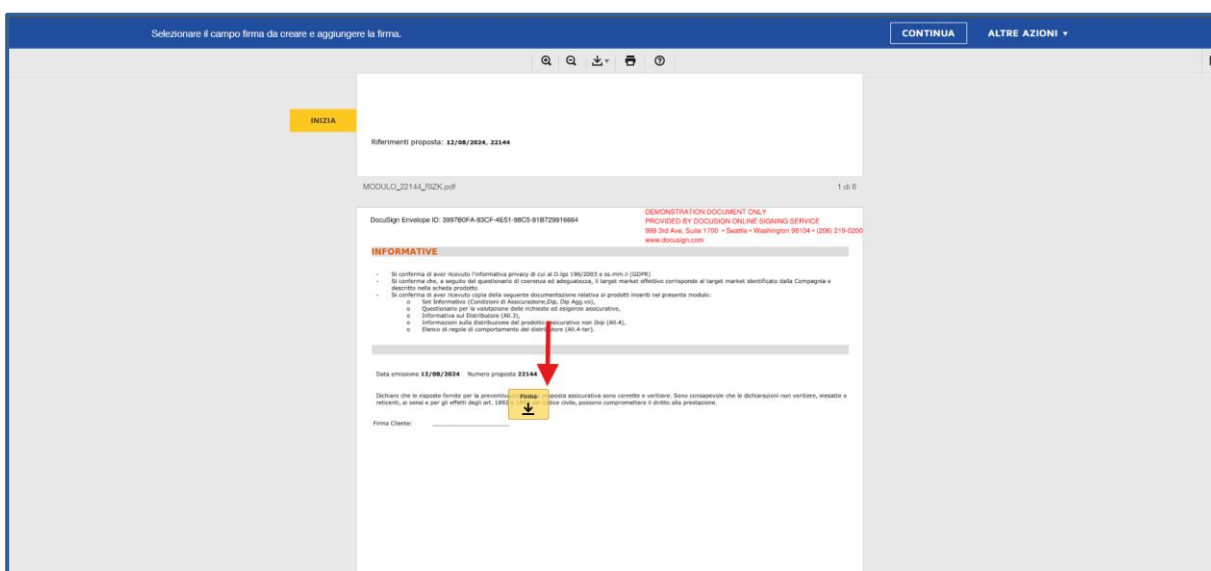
Selezionare il campo firma da creare e aggiungere la firma.

CONTINUA

ALTRE AZIONI ▾

INIZIA

Riferimenti proposta: 12/08/2024, 22144

MODULO_22144_RIZK.pdf

1 di 8

DocuSign Envelope ID: 3997B0FA-83CF-4E51-98C5-81B729916664

DEMONSTRATION DOCUMENT ONLY
PROVIDED BY DOCUSIGN ONLINE SIGNING SERVICE
999 3rd Ave, Suite 1700 • Seattle • Washington 98104 • (206) 219-0200
www.docusign.com

INFORMATIVE

- Si conferma di aver ricevuto l'informativa privacy di cui al D.lgs 196/2003 e ss.mm.ii (GDPR)
- Si conferma che, a seguito del questionario di coerenza ed adeguatezza, il target market effettivo corrisponde al target market identificato dalla Compagnia e descritto nella scheda prodotto
- Si conferma di aver ricevuto copia della seguente documentazione relativa ai prodotti inseriti nel presente modulo:
o Set Informativo (Condizioni di Assicurazione,Dip, Dip Agg.vo),
o Questionario per la valutazione delle richieste ed esigenze assicurative,
o Informativa sul Distributore (All.3),
o Informazioni sulla distribuzione del prodotto assicurativo non Ibip (All.4),
o Elenco di regole di comportamento del distributore (All.4-ter).

Data emissione 12/08/2024 Numero proposta 22144

Dichiaro che le risposte fornite per la preventiva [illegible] proposta assicurativa sono complete e veritiere. Sono consapevole che le dichiarazioni non veritiere, inesatte o reticenti, ai sensi e per gli effetti degli art. 1892 e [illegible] del codice civile, possono compromettere il diritto alla prestazione.

Firma

Firma Cliente: